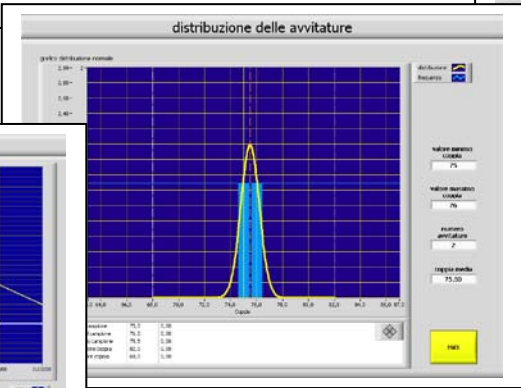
distribuzione delle avvitature

grafico distribuzione normale

2,00
2,20
2,00
1,80

distribuzione
frequenza

valore minimo coppia
75

valore massimo coppia
76

numero avvitature
2

coppia media
75,50

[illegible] 66,0 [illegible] 70,0 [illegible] 74,0 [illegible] 78,0 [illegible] 82,0 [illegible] 86,0 87,0
Coppia

campione 75,5 3,00
campione 75,5 3,00
campione 75,5 3,00
coppia 82,5 3,00
coppia 65,5 3,00

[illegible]